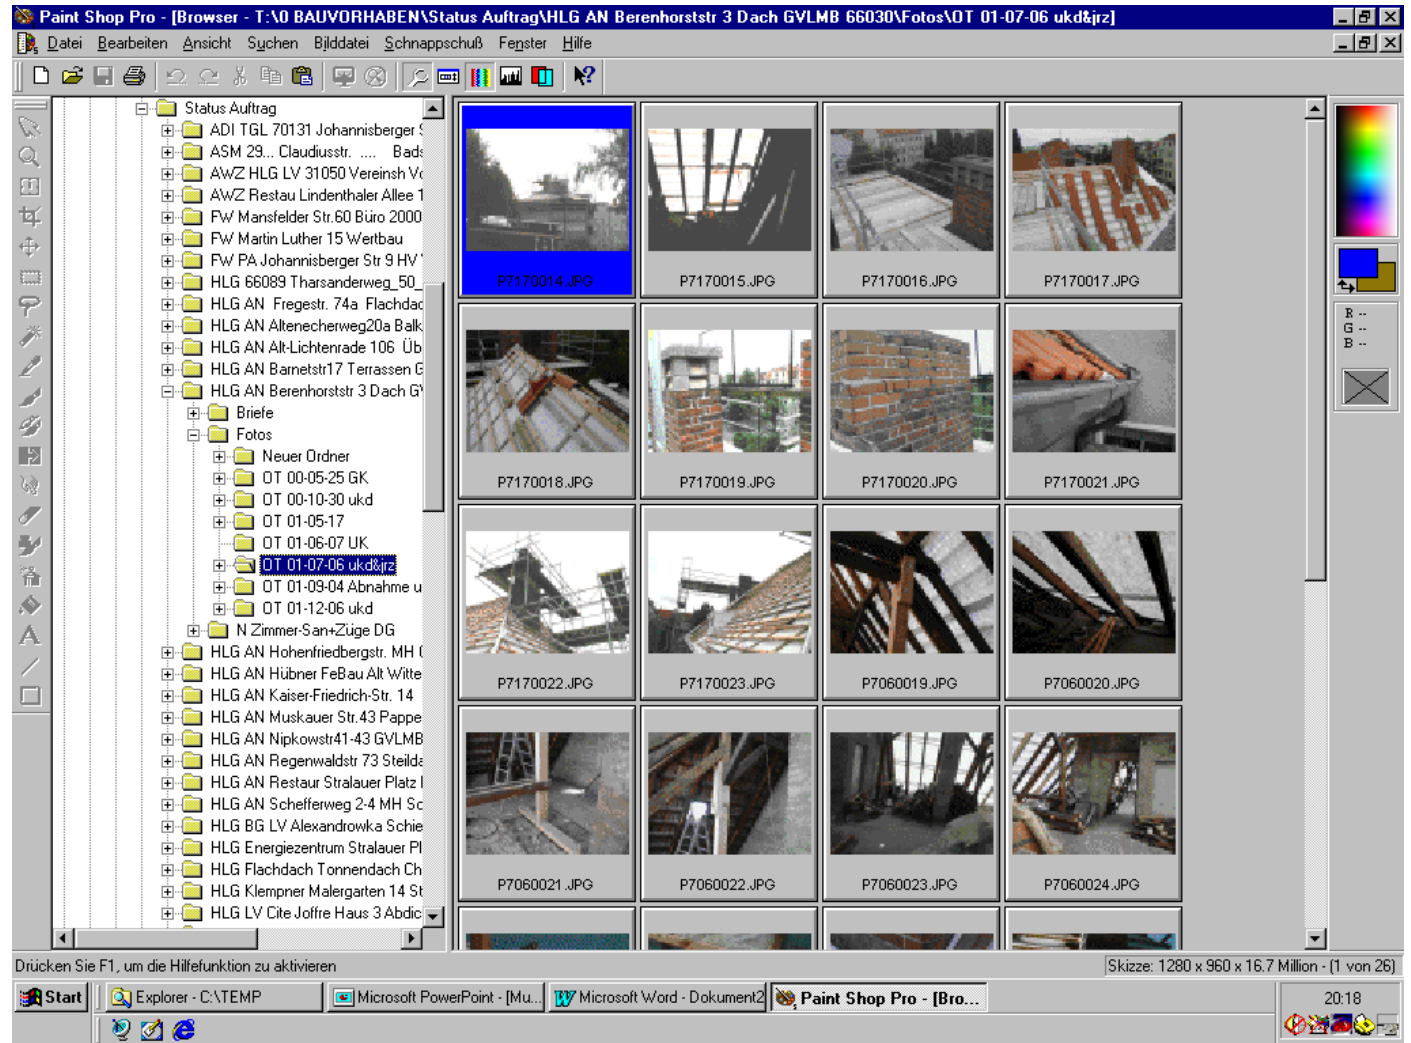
Paint Shop Pro - [Browser - T:\0 BAUVORHABEN\Status Auftrag\HLG AN Berenhorststr 3 Dach GVLMB 66030\Fotos\OT 01-07-06 ukd&jrz]

Datei Bearbeiten Ansicht Suchen Bilddatei Schnappschuß Fenster Hilfe

Status Auftrag
ADI TGL 70131 Johannisberger
ASM 29... Claudiusstr. .... Bads
AWZ HLG LV 31050 Vereinsh V
AWZ Restau Lindenthaler Allee 1
FW Mansfelder Str.60 Büro 2000
FW Martin Luther 15 Wertbau
FW PA Johannisberger Str 9 HV
HLG 66089 Tharsanderweg_50_
HLG AN Fregestr. 74a Flachdac
HLG AN Altenecherweg20a Balk
HLG AN Alt-Lichtenrade 106 Üb
HLG AN Barnetstr17 Terrassen G
HLG AN Berenhorststr 3 Dach G
Briefe
Fotos
Neuer Ordner
OT 00-05-25 GK
OT 00-10-30 ukd
OT 01-05-17
OT 01-06-07 UK
OT 01-07-06 ukd&jrz
OT 01-09-04 Abnahme u
OT 01-12-06 ukd
N Zimmer-San+Züge DG
HLG AN Hohenfriedbergstr. MH
HLG AN Hübner FeBau Alt Witte
HLG AN Kaiser-Friedrich-Str. 14
HLG AN Muskauer Str.43 Pappe
HLG AN Nipkowstr41-43 GVLMB
HLG AN Regenwaldstr 73 Steilda
HLG AN Restaur Stralauer Platz
HLG AN Schefferweg 2-4 MH Sc
HLG BG LV Alexandrowka Schie
HLG Energiezentrum Stralauer Pl
HLG Flachdach Tonnendach Ch
HLG Klempner Malergarten 14 St
HLG LV Cite Joffre Haus 3 Abdic

P7170014.JPG
P7170015.JPG
P7170016.JPG
P7170017.JPG
P7170018.JPG
P7170019.JPG
P7170020.JPG
P7170021.JPG
P7170022.JPG
P7170023.JPG
P7060019.JPG
P7060020.JPG
P7060021.JPG
P7060022.JPG
P7060023.JPG
P7060024.JPG

R --
G --
B --

Drücken Sie F1, um die Hilfefunktion zu aktivieren
Skizze: 1280 x 960 x 16.7 Million - (1 von 26)

Start
Explorer - C:\TEMP
Microsoft PowerPoint - [Mu...
Microsoft Word - Dokument2
Paint Shop Pro - [Bro...
20:18